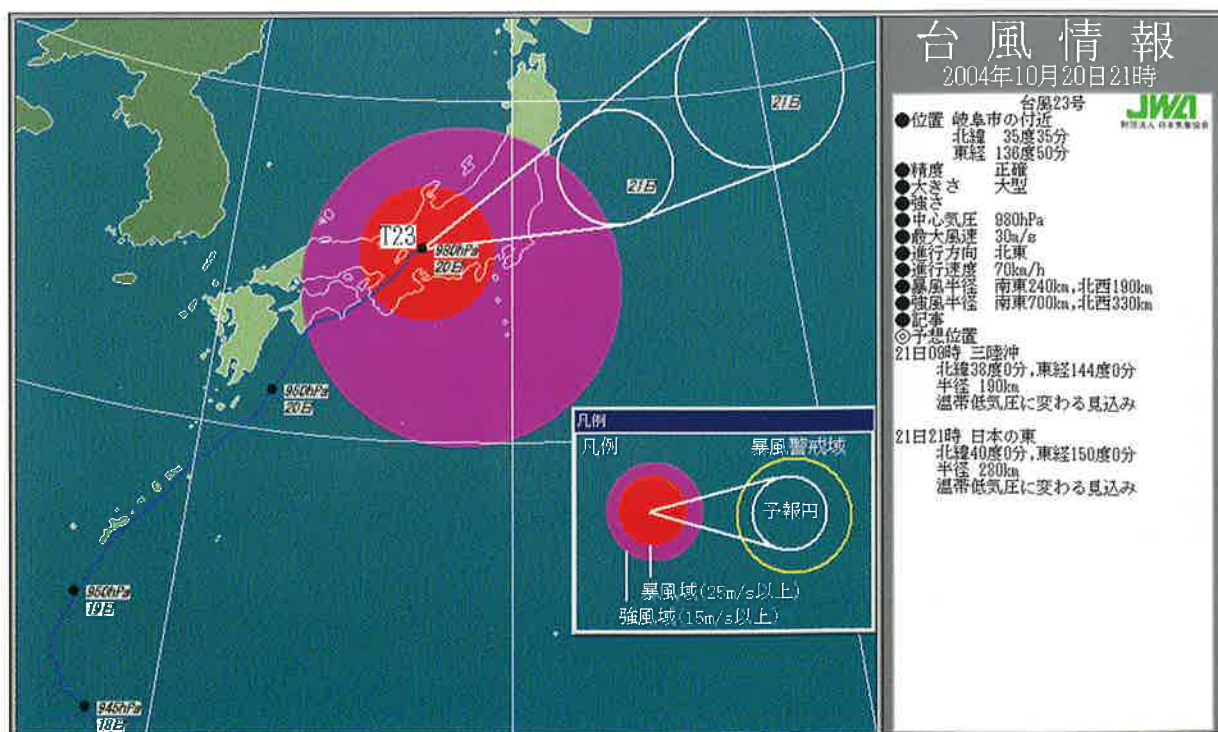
21日

21日

T23

980hPa
20日

950hPa
20日

950hPa
19日

945hPa
18日

凡例

凡例

暴風警戒域

予報円

暴風域(25m/s以上)
強風域(15m/s以上)

台風情報
2004年10月20日21時

JWA
財団法人 日本気象協会

台風23号
●位置 岐阜市の付近
北緯 35度35分
東経 136度50分
●精度 正確
●大きさ 大型
●強さ
●中心気圧 980hPa
●最大風速 30m/s
●進行方向 北東
●進行速度 70km/h
●暴風半径 南東240km,北西190km
●強風半径 南東700km,北西330km
●記事
◎予想位置
21日09時 三陸沖
北緯38度0分,東経144度0分
半径 190km
温帯低気圧に変わる見込み

21日21時 日本の東
北緯40度0分,東経150度0分
半径 280km
温帯低気圧に変わる見込み